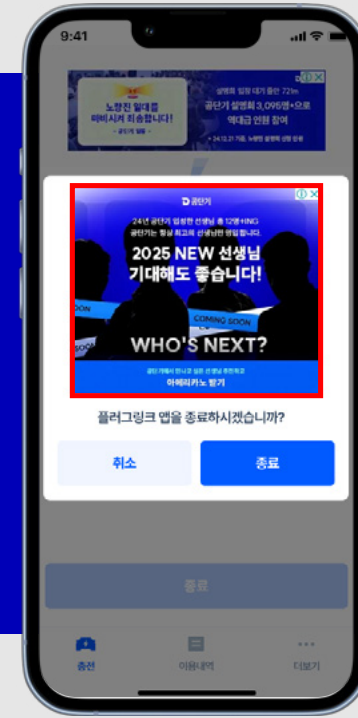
9:41

노량진 일대를 비비시켜 죄송합니다!

설명회 입장 대기 줄만 7.2km
공단기 설명회 3,095명+으로 역대급 인원 참여
* 24.12.21 기준, 노량진 설명회 현장 인원

공단기

24년 공단기 입점한 선생님 총 12명+ING
공단기는 항상 최고의 선생님을 영입합니다.

2025 NEW 선생님
기대해도 좋습니다!

COMING SOON

WHO'S NEXT?

공단기에서 만나고 싶은 선생님 추천하고
아메리카노 받기

플러그링크 앱을 종료하시겠습니까?

취소

종료

종료

충전

이용내역

더보기